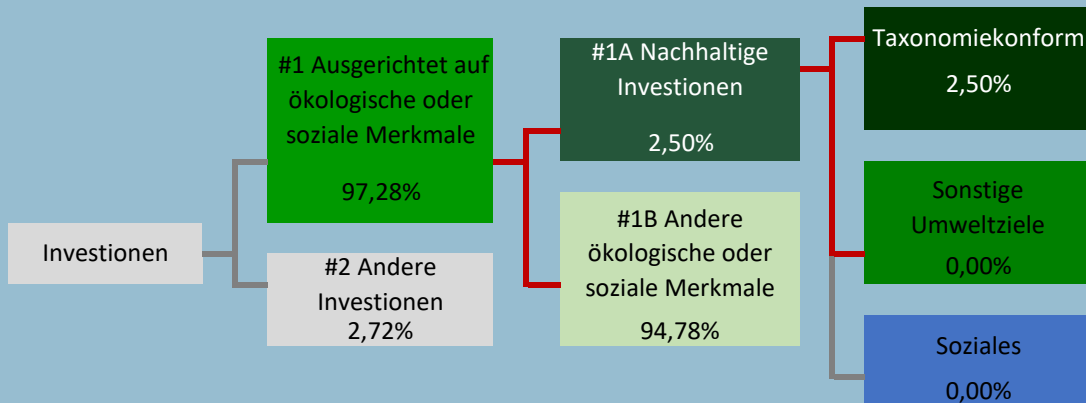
Investionen

#1 Ausgerichtet auf ökologische oder soziale Merkmale

97,28%

#2 Andere Investionen
2,72%

#1A Nachhaltige Investionen

2,50%

#1B Andere ökologische oder soziale Merkmale

94,78%

Taxonomiekonform

2,50%

Sonstige Umweltziele

0,00%

Soziales

0,00%